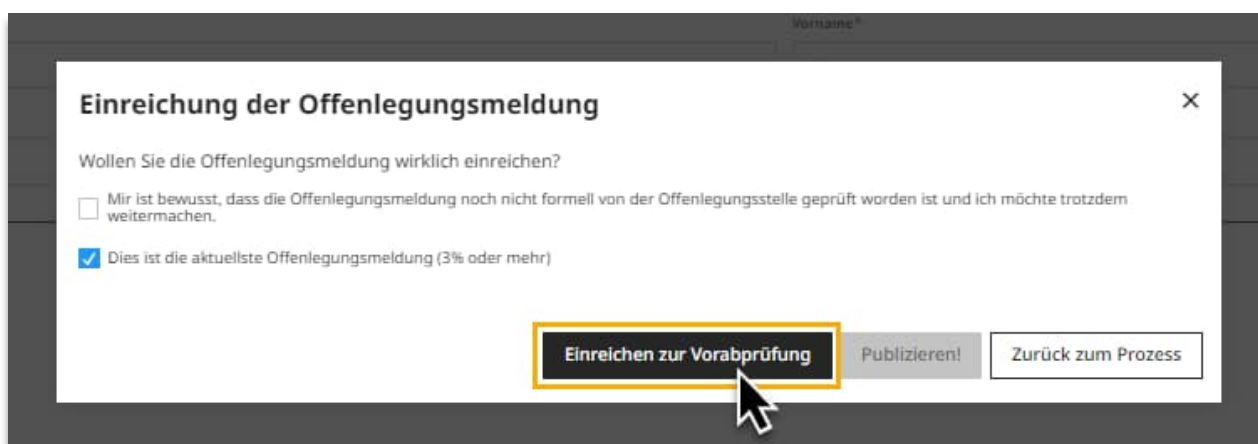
Vorname*

Einreichung der Offenlegungsmeldung

×

Wollen Sie die Offenlegungsmeldung wirklich einreichen?

Mir ist bewusst, dass die Offenlegungsmeldung noch nicht formell von der Offenlegungsstelle geprüft worden ist und ich möchte trotzdem weitermachen.

Dies ist die aktuellste Offenlegungsmeldung (3% oder mehr)

Einreichen zur Vorabprüfung

Publizieren!

Zurück zum Prozess